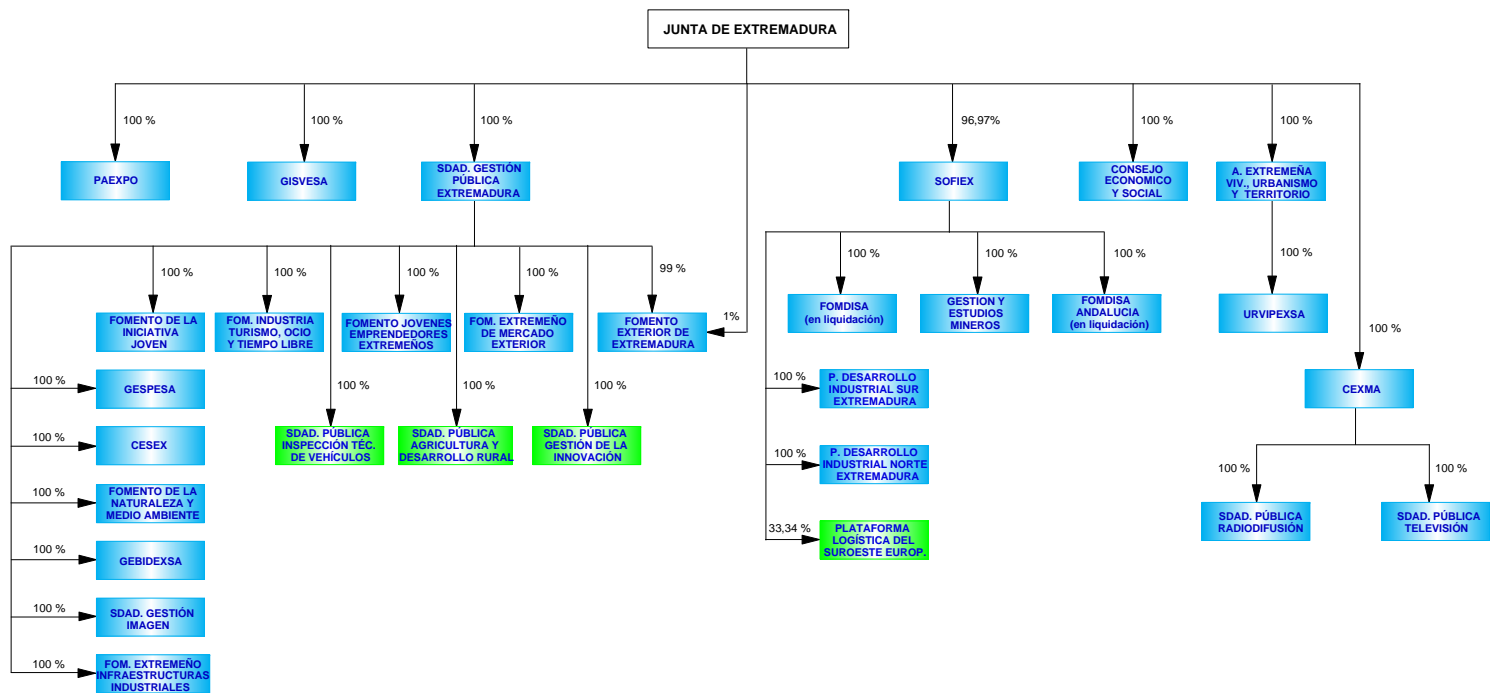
JUNTA DE EXTREMADURA

100 %
PAEXPO

100 %
GISVESA

100 %
SDAD. GESTIÓN PÚBLICA EXTREMADURA

96,97%
SOFIEX

100 %
CONSEJO ECONOMICO Y SOCIAL

100 %
A. EXTREMEÑA VIV., URBANISMO Y TERRITORIO

100 %
FOMENTO DE LA INICIATIVA JOVEN

100 %
FOM. INDUSTRIA TURISMO, OCIO Y TIEMPO LIBRE

100 %
FOMENTO JOVENES EMPRENDEDORES EXTREMEÑOS

100 %
FOM. EXTREMEÑO DE MERCADO EXTERIOR

99 %
1%
FOMENTO EXTERIOR DE EXTREMADURA

100 %
FOMDISA (en liquidación)

100 %
GESTION Y ESTUDIOS MINEROS

100 %
FOMDISA ANDALUCIA (en liquidación)

100 %
URVIPEXSA

100 %
CEXMA

100 %
GESPESA

100 %
CESEX

100 %
FOMENTO DE LA NATURALEZA Y MEDIO AMBIENTE

100 %
GEBIDEXSA

100 %
SDAD. GESTIÓN IMAGEN

100 %
FOM. EXTREMEÑO INFRAESTRUCTURAS INDUSTRIALES

100 %
SDAD. PÚBLICA INSPECCIÓN TÉC. DE VEHÍCULOS

100 %
SDAD. PÚBLICA AGRICULTURA Y DESARROLLO RURAL

100 %
SDAD. PÚBLICA GESTIÓN DE LA INNOVACIÓN

100 %
P. DESARROLLO INDUSTRIAL SUR EXTREMADURA

100 %
P. DESARROLLO INDUSTRIAL NORTE EXTREMADURA

33,34 %
PLATAFORMA LOGÍSTICA DEL SUROESTE EUROP.

100 %
SDAD. PÚBLICA RADIODIFUSIÓN

100 %
SDAD. PÚBLICA TELEVISIÓN